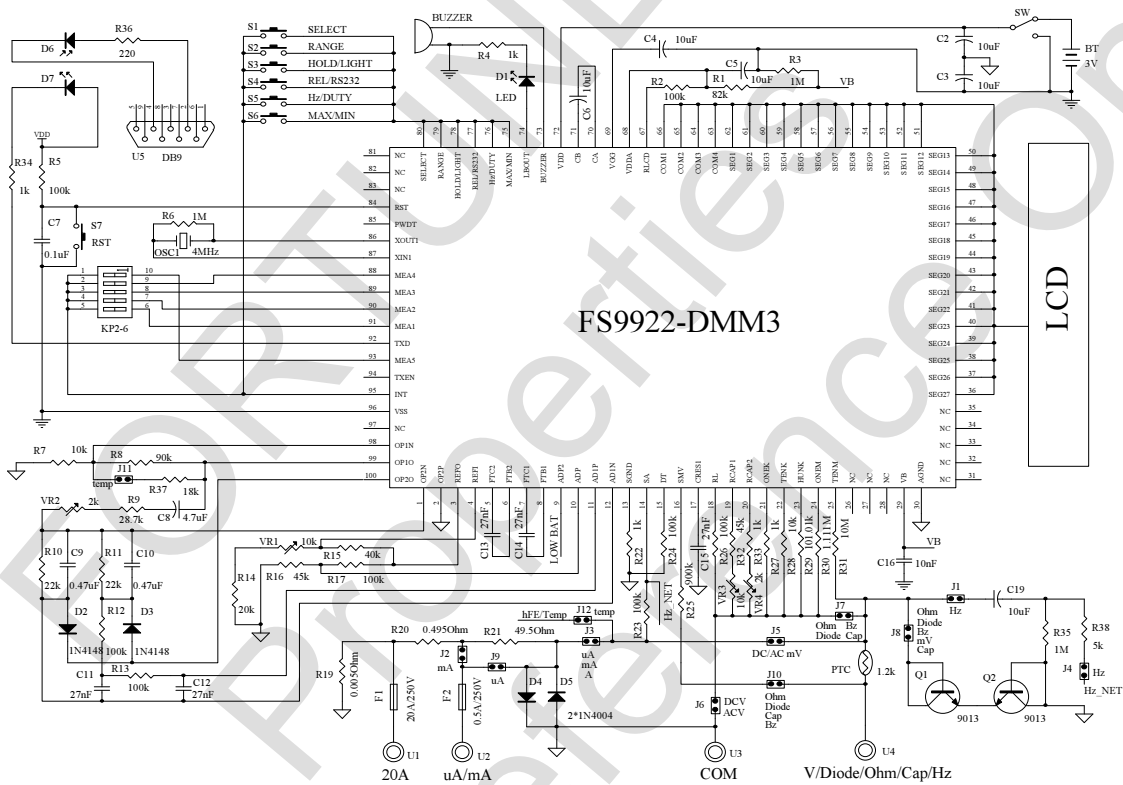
R36
220
D6
D7
VDD
R34
1k
R5
100k
C7
0.1uF
S7
RST
U5
DB9
S1 SELECT
S2 RANGE
S3 HOLD/LIGHT
S4 REL/RS232
S5 Hz/DUTY
S6 MAX/MIN
BUZZER
R4 1k
D1
LED
C6 10uF
C4 10uF
C5 10uF
R2 100k
R1 82k
R3 1M
VB
SW
C2 10uF
C3 10uF
BT 3V
R6 1M
OSC1 4MHz
KP2-6
FS9922-DMM3
LCD
NC NC NC RST PWDT XOUT1 XIN1 MEA4 MEA3 MEA2 MEA1 TXD MEA5 TXEN INT VSS NC OP1N OP1O OP2O
SELECT RANGE HOLD/LIGHT REL/RS232 Hz/DUTY MAX/MIN LBOUT BUZZER VDD CB CA VGG VDDA RLCD COM1 COM2 COM3 COM4 SEG1 SEG2 SEG3 SEG4 SEG5 SEG6 SEG7 SEG8 SEG9 SEG10 SEG11 SEG12
SEG13 SEG14 SEG15 SEG16 SEG17 SEG18 SEG19 SEG20 SEG21 SEG22 SEG23 SEG24 SEG25 SEG26 SEG27 NC NC NC NC NC
OP2N OP2P REFO REFI FTC2 FTB2 FTC1 FTB1 ADP2 ADP AD1P AD1N SGND SA DT SMV CRES1 RL RCAP1 RCAP2 ONEK TENK HUNK ONEM TENM NC NC NC VB AGND
R7 10k
R8 90k
J11 temp
R37 18k
VR2 2k
R9 28.7k
C8 4.7uF
R10 22k
C9 0.47uF
R11 22k
C10 0.47uF
D2 1N4148
R12 100k
D3 1N4148
C11 27nF
R13 100k
C12 27nF
VR1 10k
R15 40k
R16 45k
R17 100k
R14 20k
C13 27nF
C14 27nF
LOW BAT
R22 1k
R24 100k
C15 27nF
R26 100k
R32 45k
R33 1k
R27 1k
R28 10k
R29 101k
R30 1.11M
R31 10M
C16 10nF
VB
VR3 10k
VR4 2k
hFE/Temp
J12 temp
J3 uA mA A
R23 100k
Hz_NET
R25 900k
J5 DC/AC mV
J7 Ohm Diode Bz Cap
J1 Hz
C19 10uF
J8 Ohm Diode Bz mV Cap
R38 5k
R35 1M
J4 Hz
Hz_NET
R20 0.495Ohm
R21 49.5Ohm
J2 mA
J9 uA
R19 0.005Ohm
F1 20A/250V
F2 0.5A/250V
D4 D5
2*1N4004
J6 DCV ACV
J10 Ohm Diode Cap Bz
PTC
1.2k
Q1 9013
Q2 9013
U1 20A
U2 uA/mA
U3 COM
U4 V/Diode/Ohm/Cap/Hz